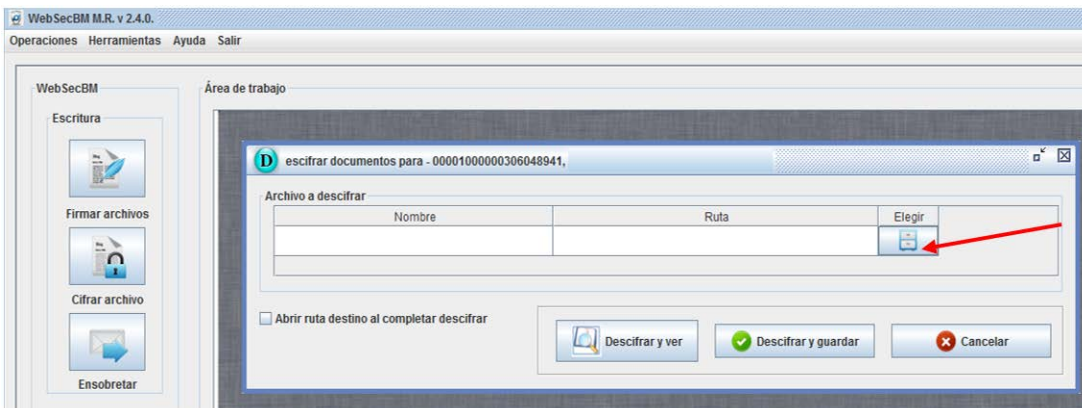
WebSecBM M.R. v 2.4.0.

Operaciones Herramientas Ayuda Salir

WebSecBM

Escritura

Firmar archivos

Cifrar archivo

Ensobretar

Área de trabajo

D escifrar documentos para - 00001000000306048941,

Archivo a descifrar

| Nombre | Ruta | Elegir |
|---|---|---|
| | | |

Abrir ruta destino al completar descifrar

Descifrar y ver

Descifrar y guardar

Cancelar